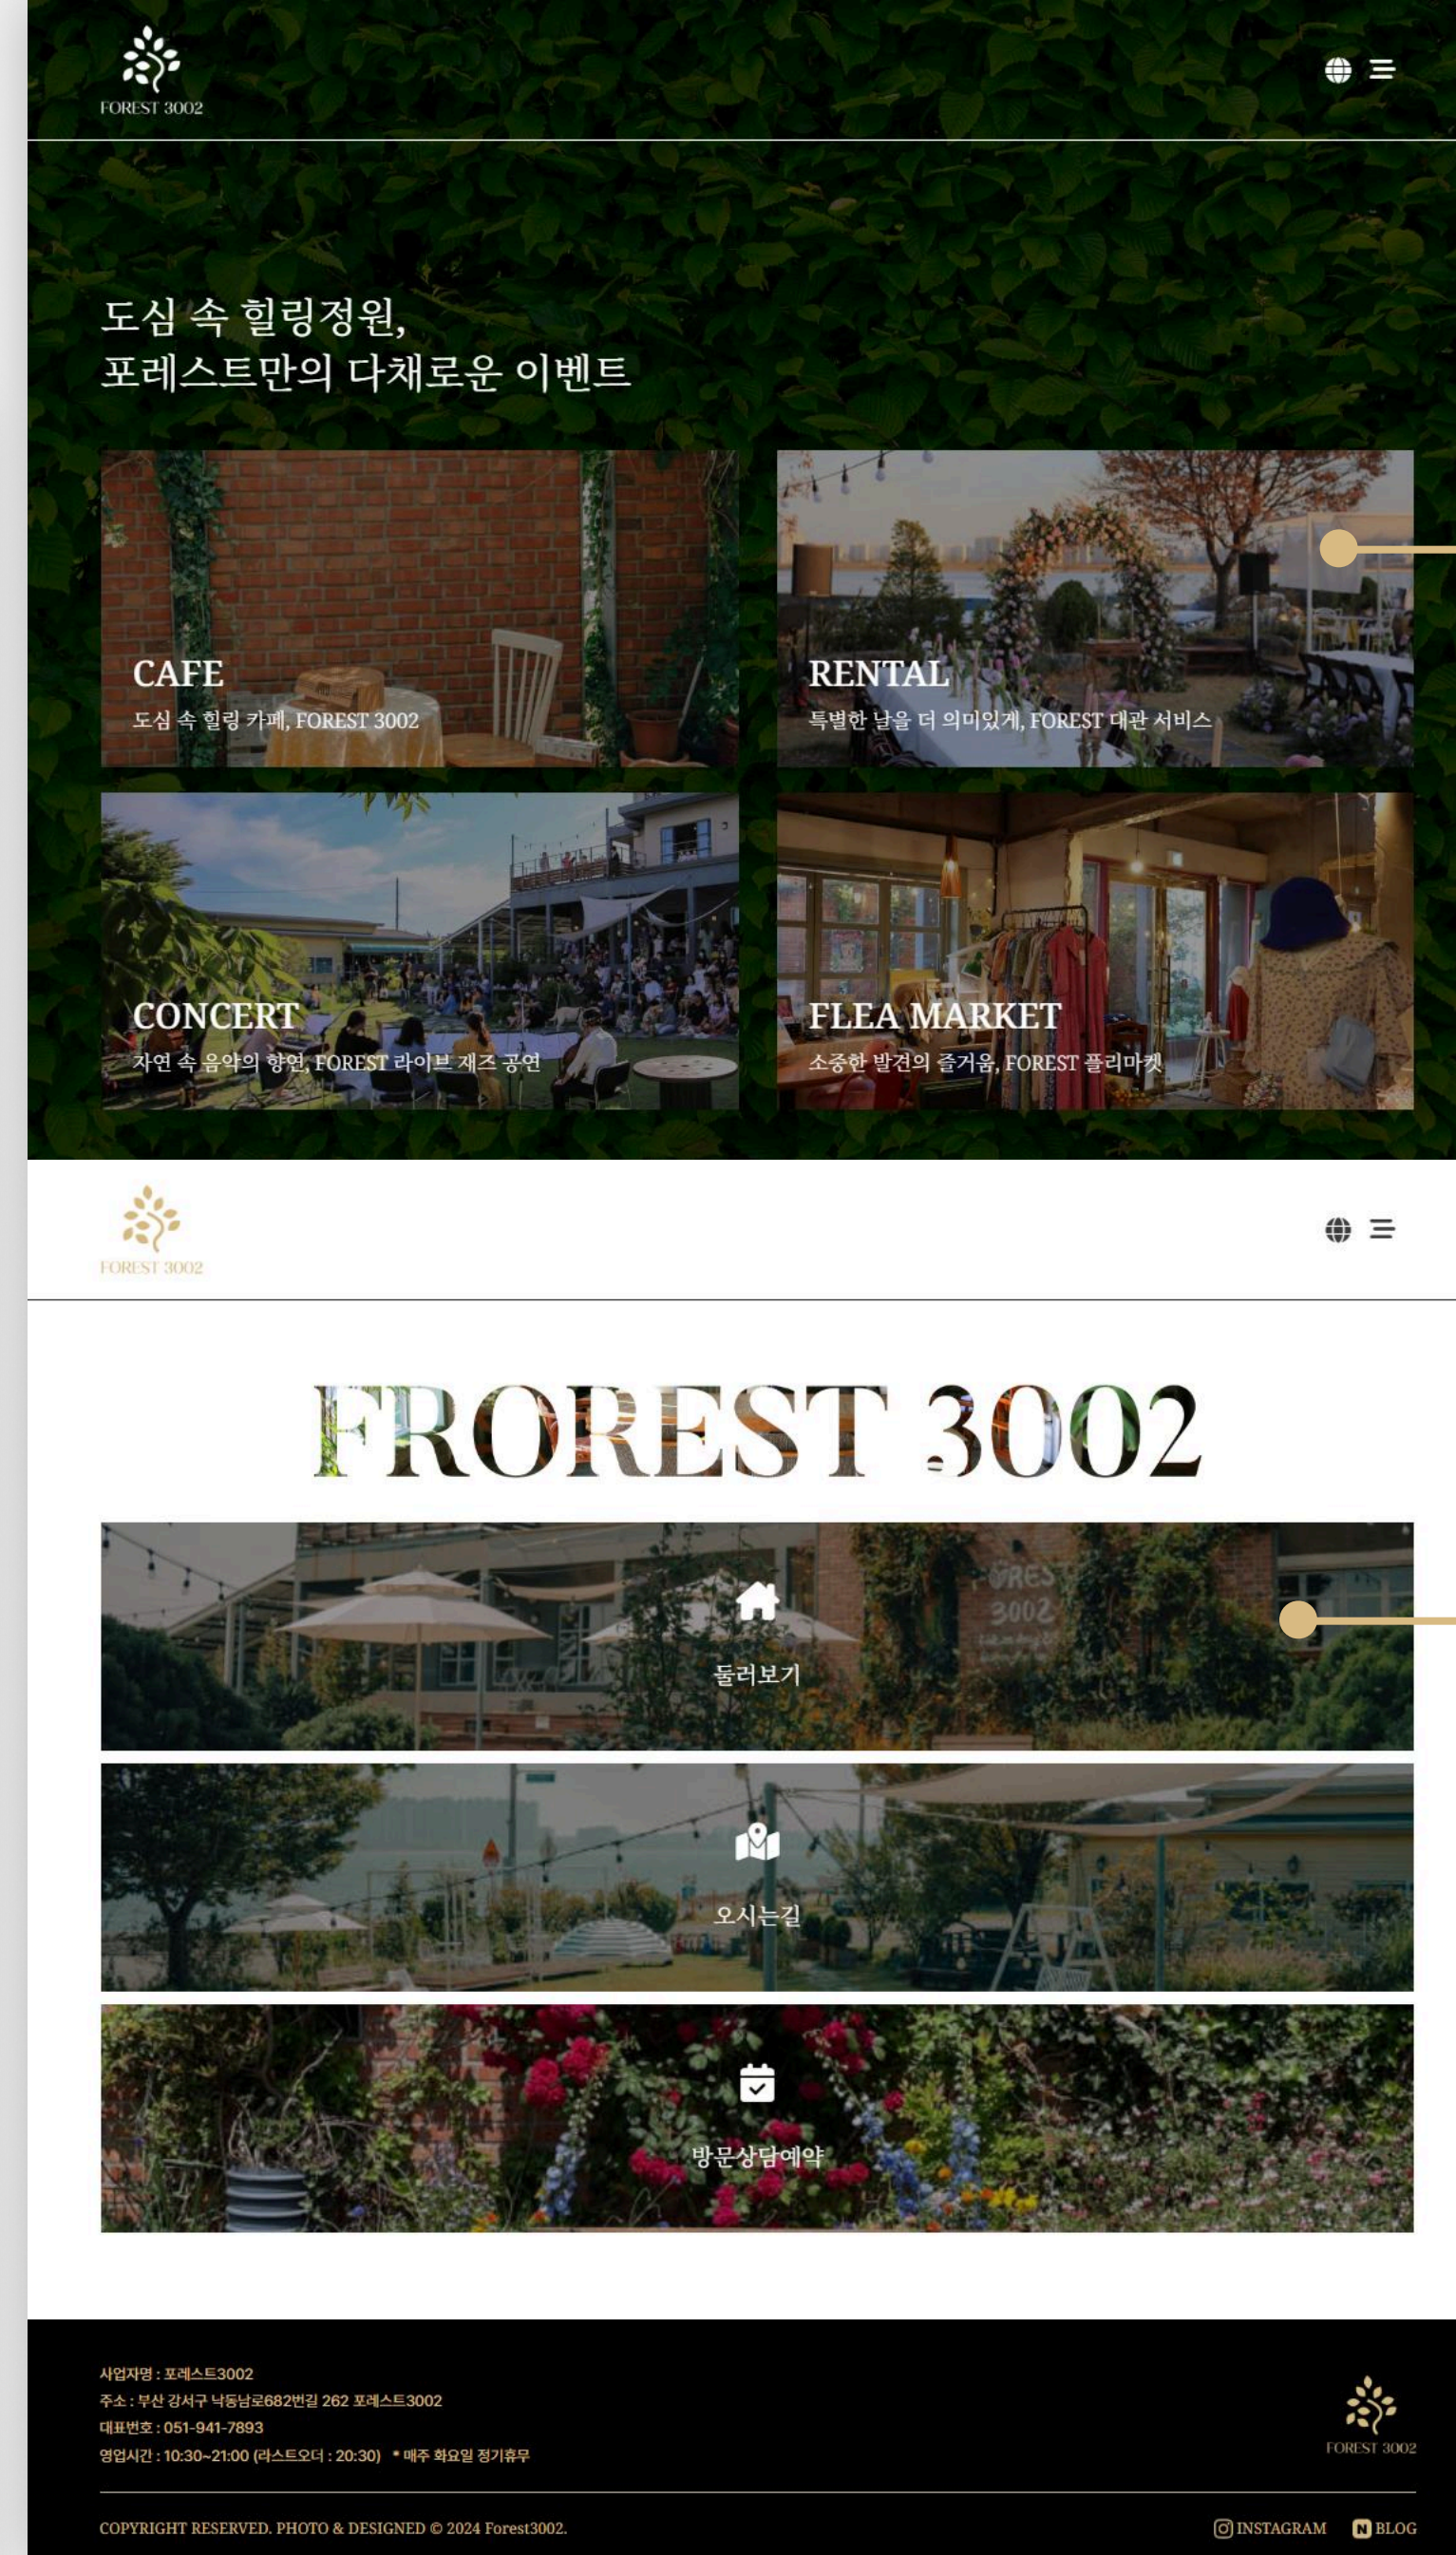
FOREST 3002

도심 속 힐링정원,
포레스트만의 다채로운 이벤트

CAFE
도심 속 힐링 카페, FOREST 3002

RENTAL
특별한 날을 더 의미있게, FOREST 대관 서비스

CONCERT
자연 속 음악의 향연, FOREST 라이브 재즈 공연

FLEA MARKET
소중한 발견의 즐거움, FOREST 플리마켓

FOREST 3002

FOREST 3002

둘러보기

오시는길

방문상담예약

사업자명 : 포레스트3002
주소 : 부산 강서구 낙동남로682번길 262 포레스트3002
대표번호 : 051-941-7893
영업시간 : 10:30~21:00 (라스트오더 : 20:30) * 매주 화요일 정기휴무

FOREST 3002

COPYRIGHT RESERVED. PHOTO & DESIGNED © 2024 Forest3002.

INSTAGRAM BLOG